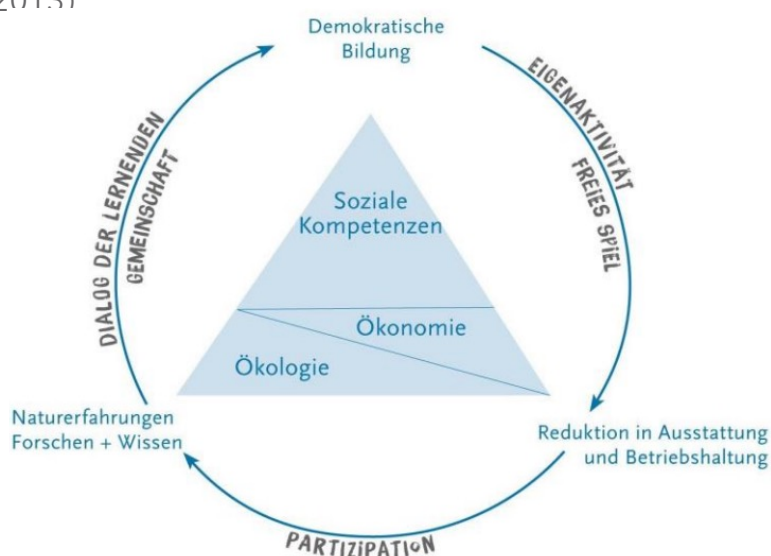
2013)

Demokratische Bildung

EIGENAKTIVITÄT
FREIES SPIEL

Reduktion in Ausstattung und Betriebshaltung

PARTIZIPATION

Naturerfahrungen Forschen + Wissen

DIALOG DER LERNENDEN
GEMEINSCHAFT

Soziale Kompetenzen

Ökonomie

Ökologie